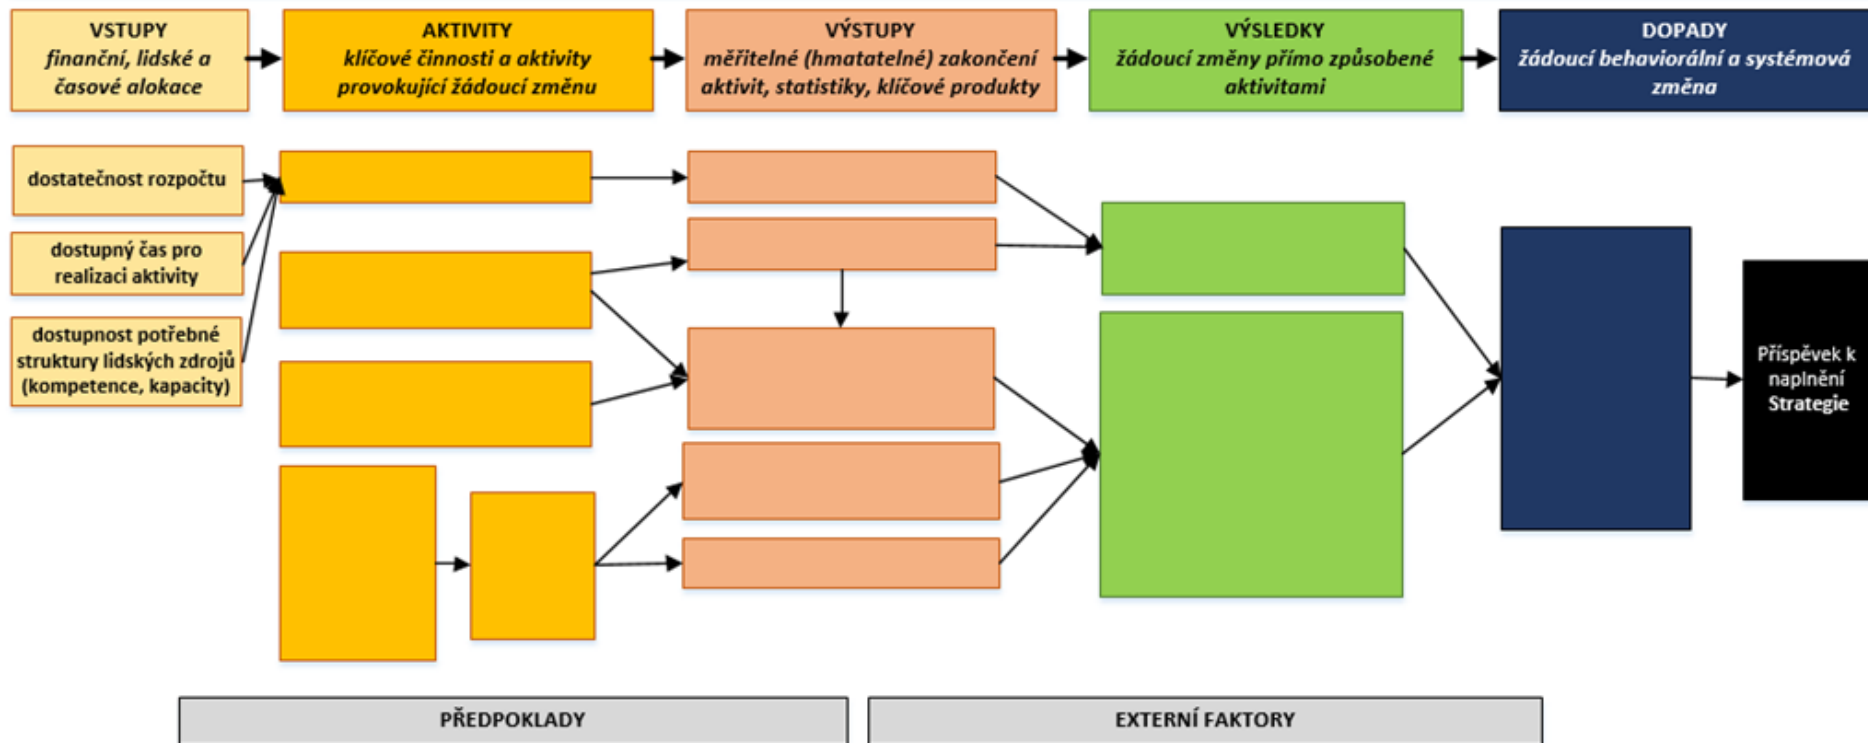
VSTUPY
finanční, lidské a časové alokace

AKTIVITY
klíčové činnosti a aktivity provokující žádoucí změnu

VÝSTUPY
měřitelné (hmatatelné) zakončení aktivit, statistiky, klíčové produkty

VÝSLEDKY
žádoucí změny přímo způsobené aktivitami

DOPADY
žádoucí behaviorální a systémová změna

dostatečnost rozpočtu

dostupný čas pro realizaci aktivity

dostupnost potřebné struktury lidských zdrojů (kompetence, kapacity)

Příspěvek k naplnění Strategie

PŘEDPOKLADY

EXTERNÍ FAKTORY